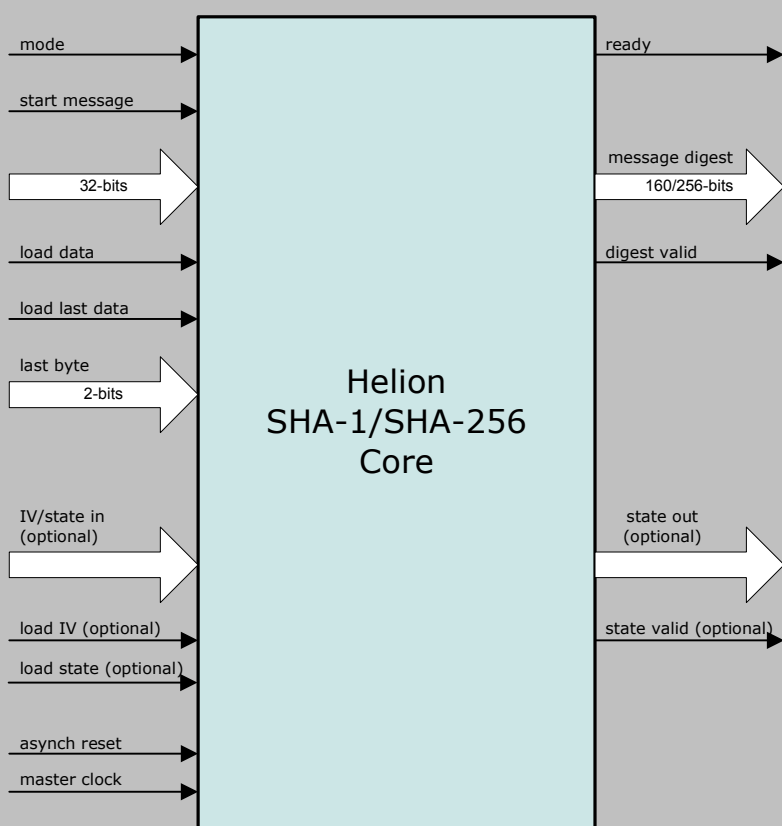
mode

start message

32-bits

load data

load last data

last byte

2-bits

IV/state in (optional)

load IV (optional)

load state (optional)

asynch reset

master clock

Helion SHA-1/SHA-256 Core

ready

message digest

160/256-bits

digest valid

state out (optional)

state valid (optional)